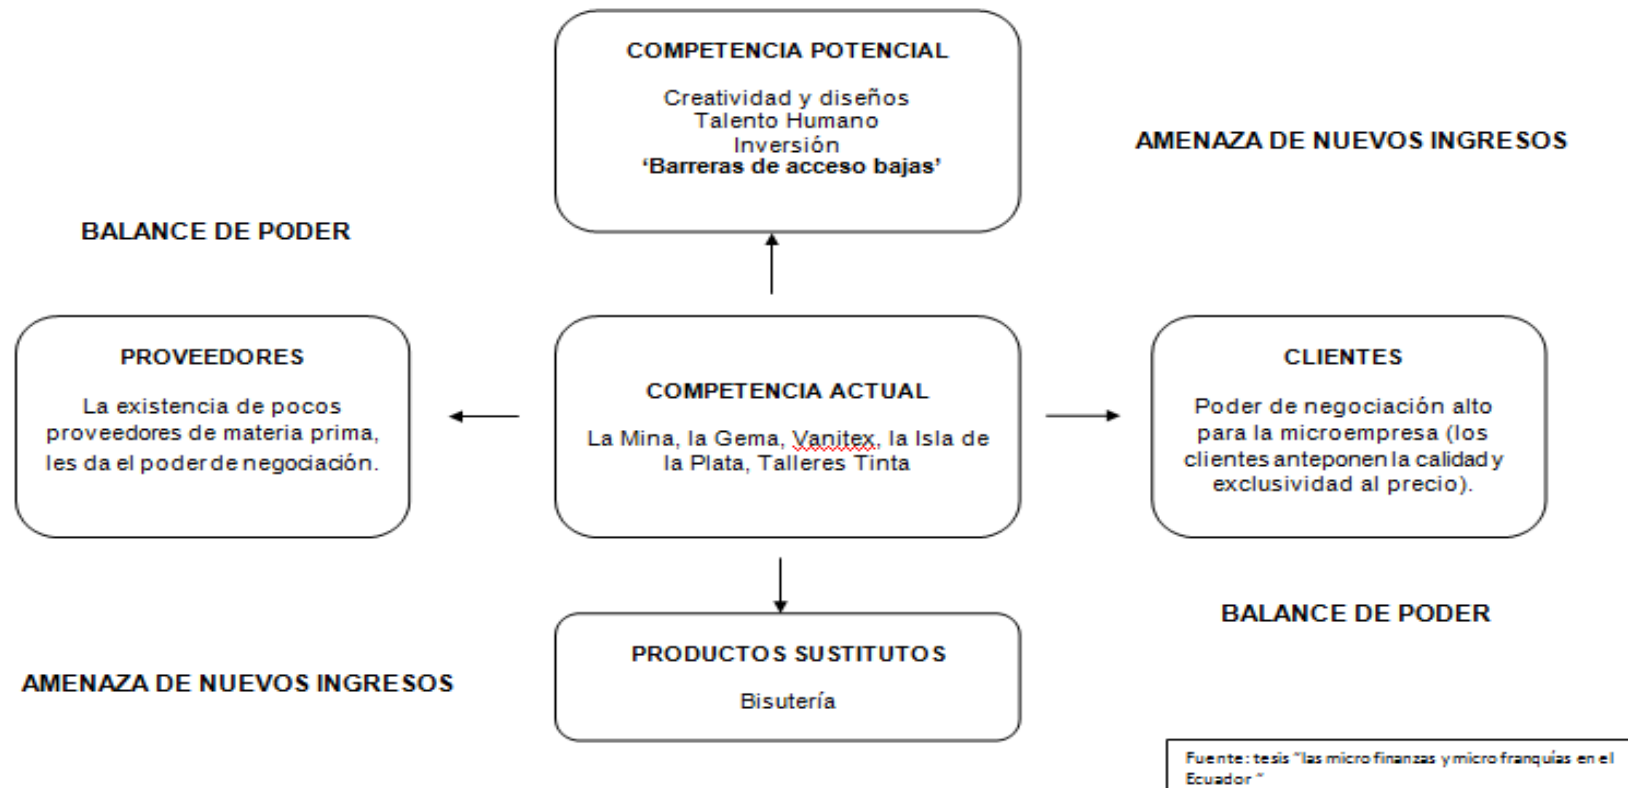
COMPETENCIA POTENCIAL

Creatividad y diseños
Talento Humano
Inversión
'Barreras de acceso bajas'

AMENAZA DE NUEVOS INGRESOS

BALANCE DE PODER

PROVEEDORES

La existencia de pocos proveedores de materia prima, les da el poder de negociación.

COMPETENCIA ACTUAL

La Mina, la Gema, Vanitex, la Isla de la Plata, Talleres Tinta

CLIENTES

Poder de negociación alto para la microempresa (los clientes anteponen la calidad y exclusividad al precio).

BALANCE DE PODER

PRODUCTOS SUSTITUTOS

Bisutería

AMENAZA DE NUEVOS INGRESOS

Fuente: tesis "las micro finanzas y micro franquías en el Ecuador "